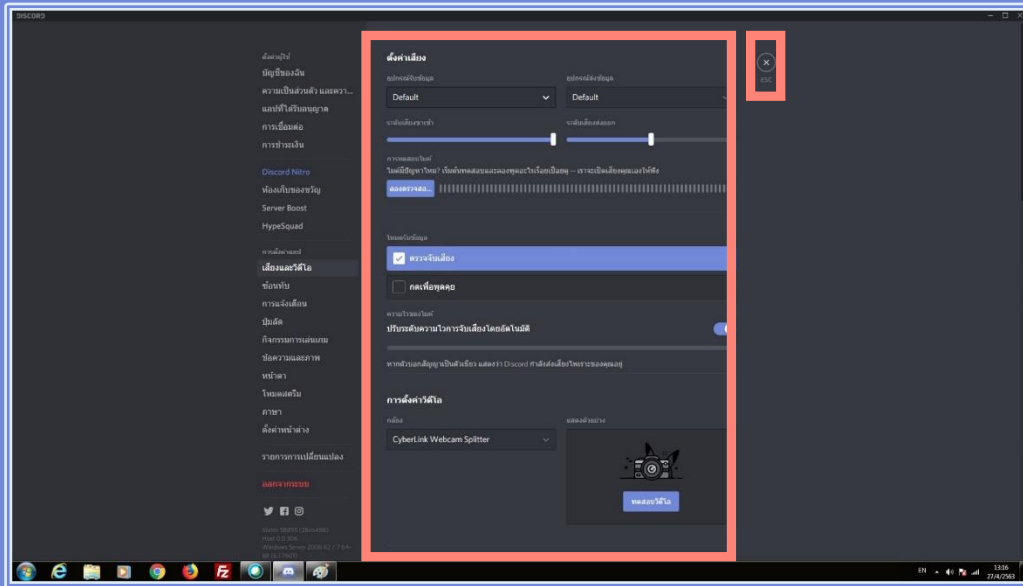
DISCORD

ตั้งค่าผู้ใช้
บัญชีของฉัน
ความเป็นส่วนตัว และความ...
แอปที่ได้รับอนุญาต
การเชื่อมต่อ
การชำระเงิน

Discord Nitro
ห้องเก็บของขวัญ
Server Boost
HypeSquad

การตั้งค่าแอป
เสียงและวิดีโอ
ซ้อนทับ
การแจ้งเตือน
ปุ่มลัด
กิจกรรมการเล่นเกม
ข้อความและภาพ
หน้าตา
โหมดสตรีม
ภาษา
ตั้งค่าหน้าต่าง

รายการการเปลี่ยนแปลง

ออกจากระบบ

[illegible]

ตั้งค่าเสียง
อุปกรณ์รับข้อมูล
Default
อุปกรณ์ส่งข้อมูล
Default
ระดับเสียงขาเข้า
ระดับเสียงส่งออก
การทดสอบไมค์
ไมค์มีปัญหาใช่ไหม? เริ่มต้นทดสอบและลองพูดอะไรเรื่อยเปื่อยดู – เราจะเปิดเสียงคุณเองให้ฟัง
ลองตรวจสอบ...

โหมดรับข้อมูล
ตรวจจับเสียง
กดเพื่อพูดคุย

ความไวของไมค์
ปรับระดับความไวการจับเสียงโดยอัตโนมัติ

หากตัวบอกสัญญาณเป็นสีเขียว แสดงว่า Discord กำลังส่งเสียงไพเราะของคุณอยู่

การตั้งค่าวิดีโอ
กล้อง
CyberLink Webcam Splitter
แสดงตัวอย่าง
ทดสอบวิดีโอ

ESC

EN 13:36 27/4/2563